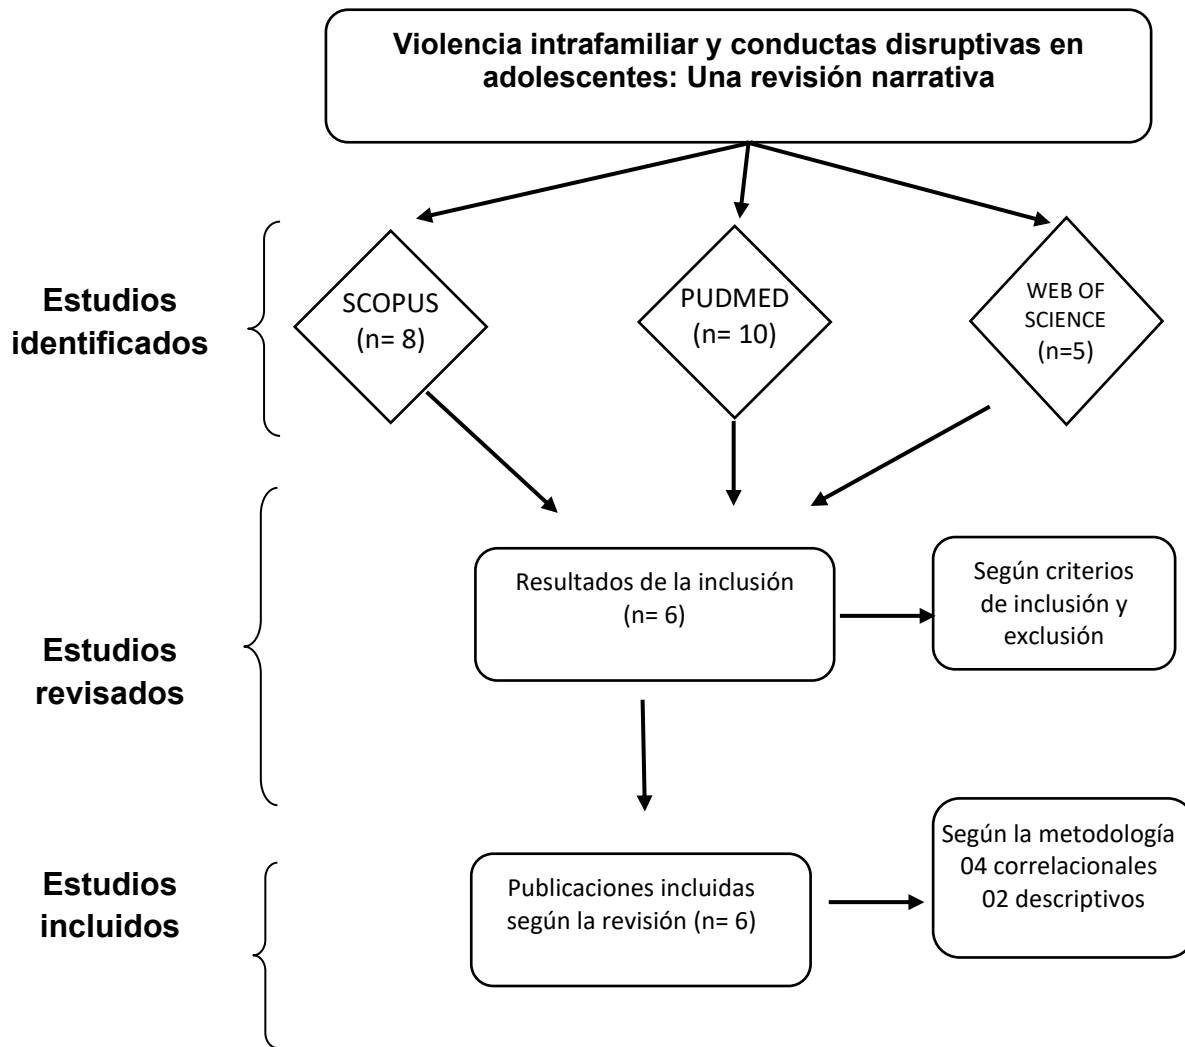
Violencia intrafamiliar y conductas disruptivas en adolescentes: Una revisión narrativa

Estudios identificados

SCOPUS
(n= 8)

PUDMED
(n= 10)

WEB OF SCIENCE
(n=5)

Estudios revisados

Resultados de la inclusión
(n= 6)

Según criterios de inclusión y exclusión

Estudios incluidos

Publicaciones incluidas según la revisión (n= 6)

Según la metodología
04 correlacionales
02 descriptivos